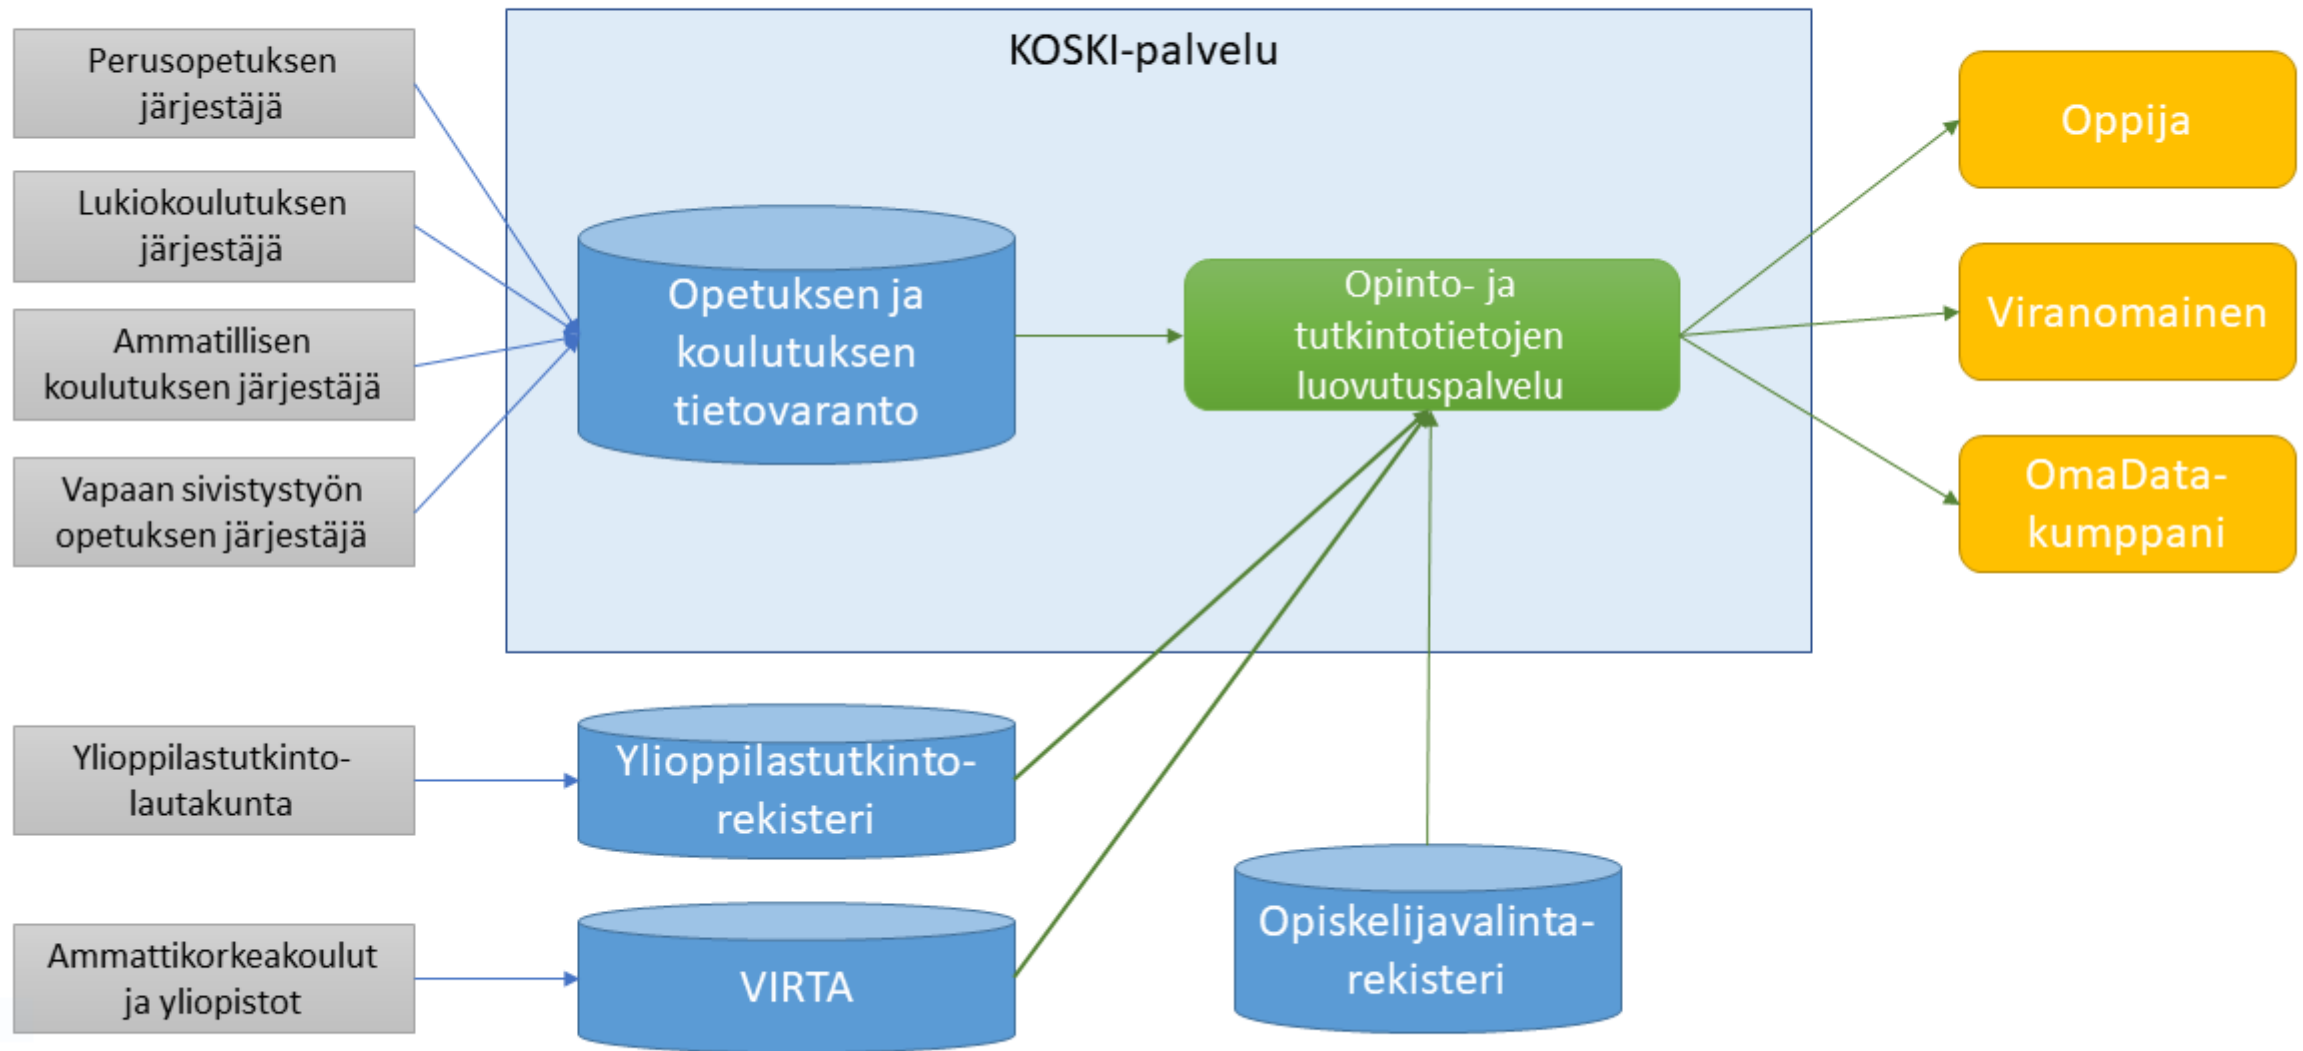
Perusopetuksen järjestäjä

Lukiokoulutuksen järjestäjä

Ammatillisen koulutuksen järjestäjä

Vapaan sivistystyön opetuksen järjestäjä

KOSKI-palvelu

Opetuksen ja koulutuksen tietovaranto

Opinto- ja tutkintotietojen luovutuspalvelu

Oppija

Viranomainen

OmaData-kumppani

Ylioppilastutkinto-lautakunta

Ylioppilastutkinto-rekisteri

Ammattikorkeakoulut ja yliopistot

VIRTA

Opiskelijavalinta-rekisteri